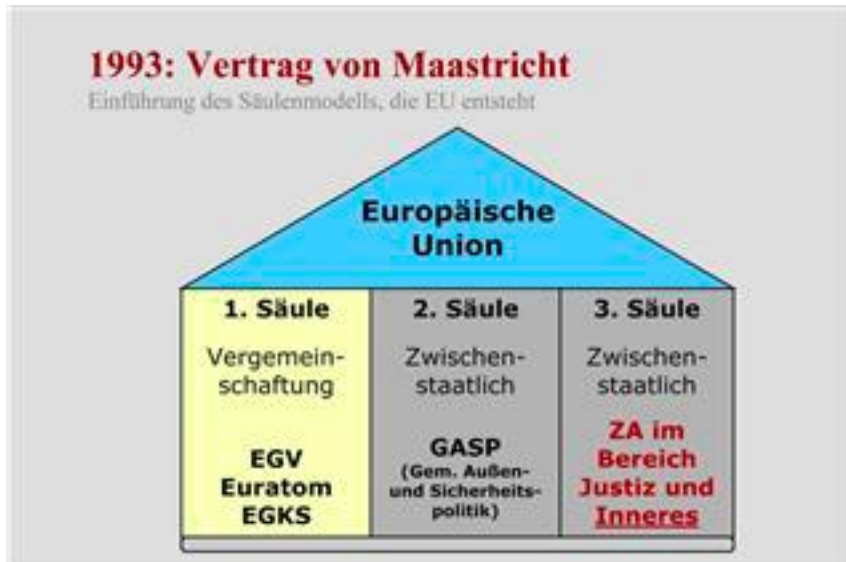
1993: Vertrag von Maastricht
Einführung des Säulenmodells, die EU entsteht

Europäische Union

1. Säule
Vergemeinschaftung
EGV
Euratom
EGKS

2. Säule
Zwischenstaatlich
GASP
(Gem. Außen- und Sicherheitspolitik)

3. Säule
Zwischenstaatlich
ZA im Bereich Justiz und Inneres